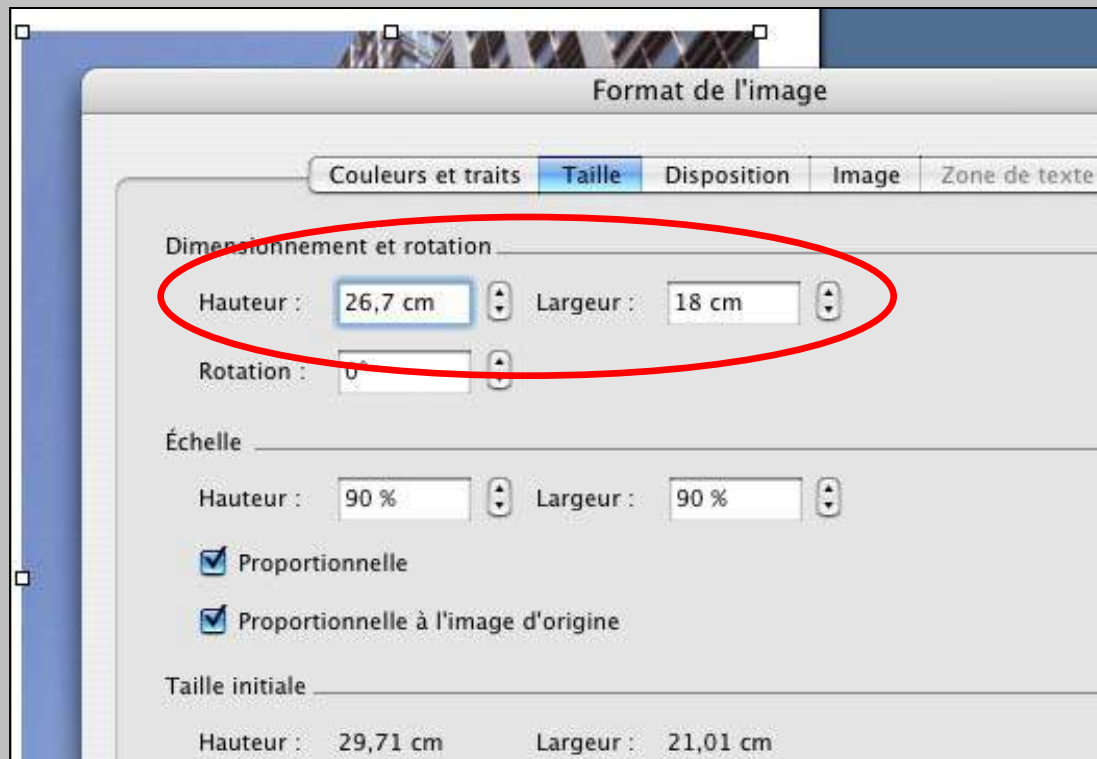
Format de l'image

Couleurs et traits | Taille | Disposition | Image | Zone de texte

Dimensionnement et rotation

Hauteur : 26,7 cm Largeur : 18 cm

Rotation : 0°

Échelle

Hauteur : 90 % Largeur : 90 %

Proportionnelle

Proportionnelle à l'image d'origine

Taille initiale

Hauteur : 29,71 cm Largeur : 21,01 cm